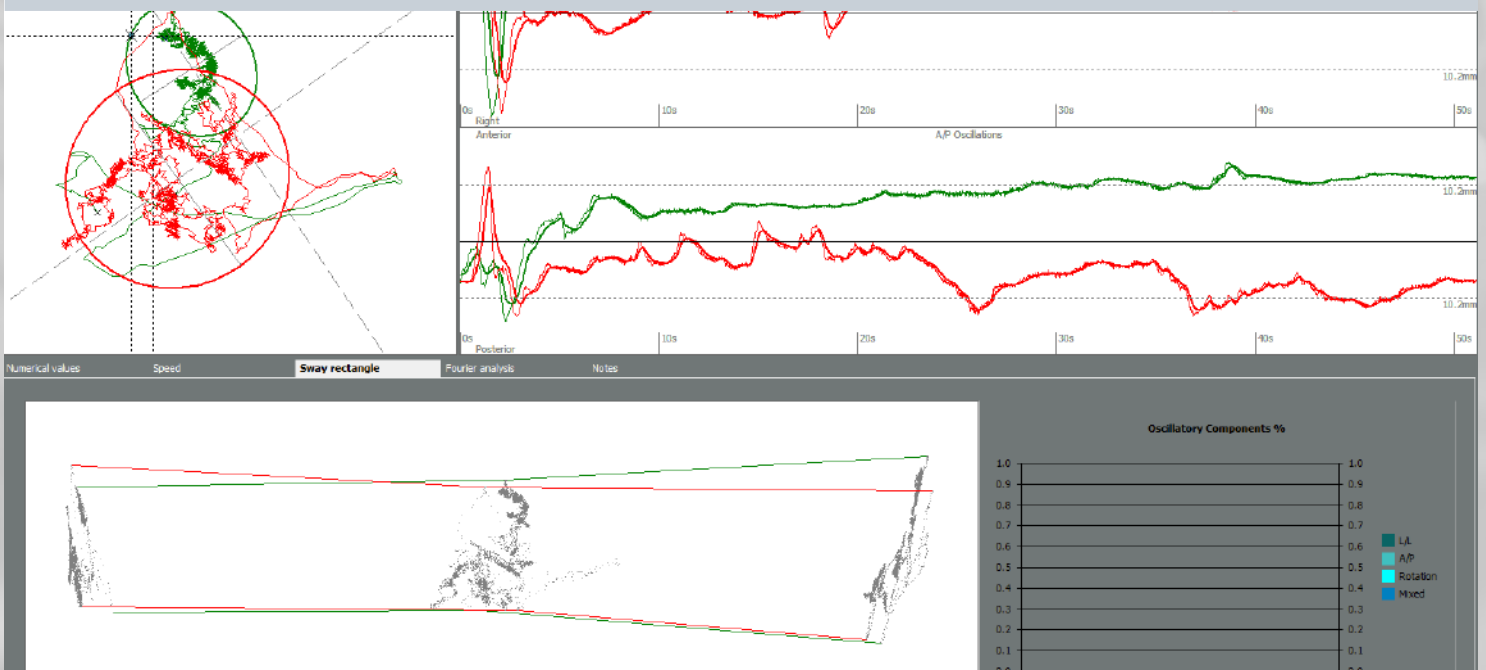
10.2mm

0s
Right
10s
20s
30s
40s
50s

Anterior
A/P Oscillations

10.2mm

10.2mm

0s
Posterior
10s
20s
30s
40s
50s

Numerical values
Speed
Sway rectangle
Fourier analysis
Notes

Oscillatory Components %

1.0
0.9
0.8
0.7
0.6
0.5
0.4
0.3
0.2
0.1

1.0
0.9
0.8
0.7
0.6
0.5
0.4
0.3
0.2
0.1

L/L
A/P
Rotation
Mixed